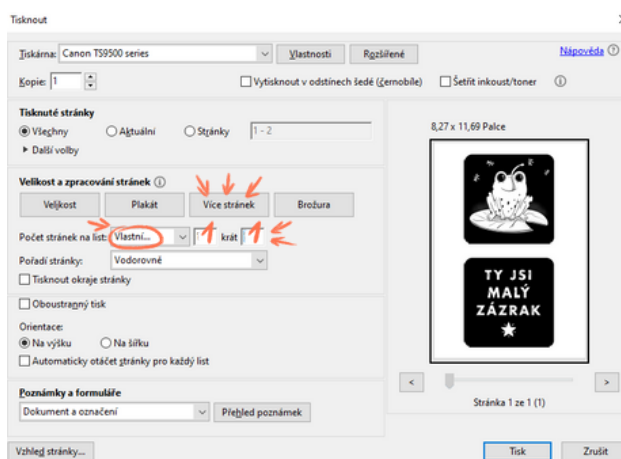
Tisknout

Tiskárna: Canon TS9500 series
Vlastnosti
Rozšířené
Nápověda
Kopie: 1
Vytisknout v odstínech šedé (černobíle)
Šetřit inkoust/toner

Tisknuté stránky
Všechny
Aktuální
Stránky
1 - 2
Další volby

Velikost a zpracování stránek
Velikost
Plakát
Více stránek
Brožura
Počet stránek na list: Vlastní...
1
krát
1
Pořadí stránky: Vodorovně
Tisknout okraje stránky

Oboustranný tisk

Orientace:
Na výšku
Na šířku
Automaticky otáčet stránky pro každý list

Poznámky a formuláře
Dokument a označení
Přehled poznámek

8,27 x 11,69 Palce

TY JSI
MALÝ
ZÁZRAK

Stránka 1 ze 1 (1)

Vzhled stránky...
Tisk
Zrušit